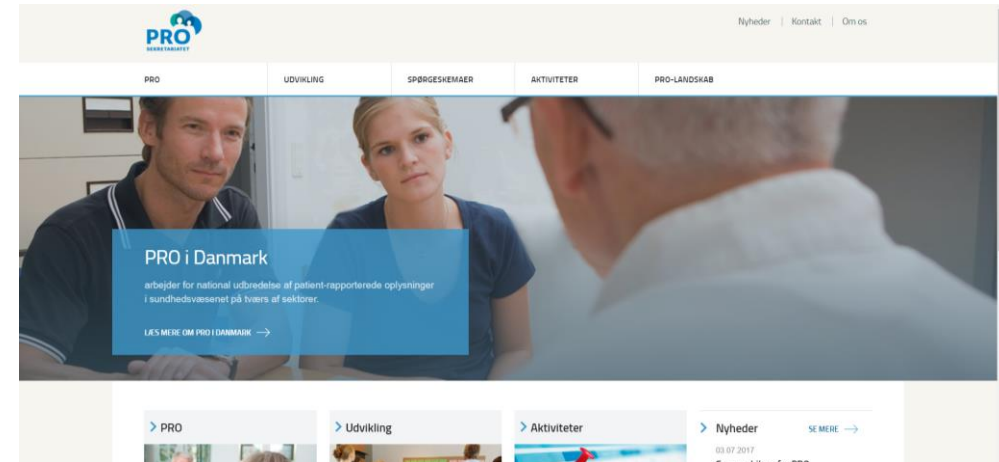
PRO SEKRETARIATET

Nyheder | Kontakt | Om os

PRO
UDVIKLING
SPØRGESKEMAER
AKTIVITETER
PRO-LANDSKAB

PRO i Danmark

arbejder for national udbredelse af patient-rapporterede oplysninger i sundhedsvæsenet på tværs af sektorer.

LÆS MERE OM PRO I DANMARK →

> PRO

> Udvikling

> Aktiviteter

> Nyheder

SE MERE →

03.07.2017

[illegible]